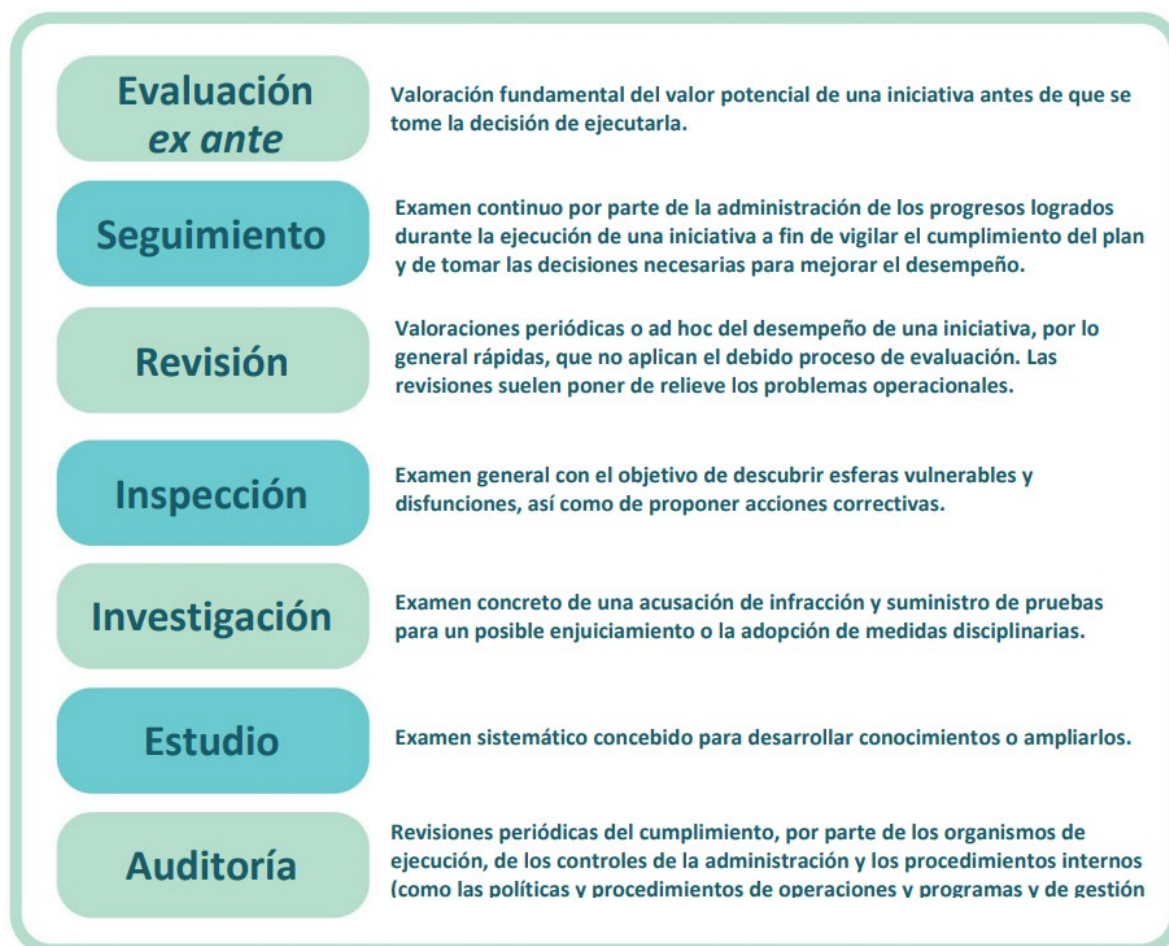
Evaluación *ex ante*

Valoración fundamental del valor potencial de una iniciativa antes de que se tome la decisión de ejecutarla.

Seguimiento

Examen continuo por parte de la administración de los progresos logrados durante la ejecución de una iniciativa a fin de vigilar el cumplimiento del plan y de tomar las decisiones necesarias para mejorar el desempeño.

Revisión

Valoraciones periódicas o ad hoc del desempeño de una iniciativa, por lo general rápidas, que no aplican el debido proceso de evaluación. Las revisiones suelen poner de relieve los problemas operacionales.

Inspección

Examen general con el objetivo de descubrir esferas vulnerables y disfunciones, así como de proponer acciones correctivas.

Investigación

Examen concreto de una acusación de infracción y suministro de pruebas para un posible enjuiciamiento o la adopción de medidas disciplinarias.

Estudio

Examen sistemático concebido para desarrollar conocimientos o ampliarlos.

Auditoría

Revisiones periódicas del cumplimiento, por parte de los organismos de ejecución, de los controles de la administración y los procedimientos internos (como las políticas y procedimientos de operaciones y programas y de gestión